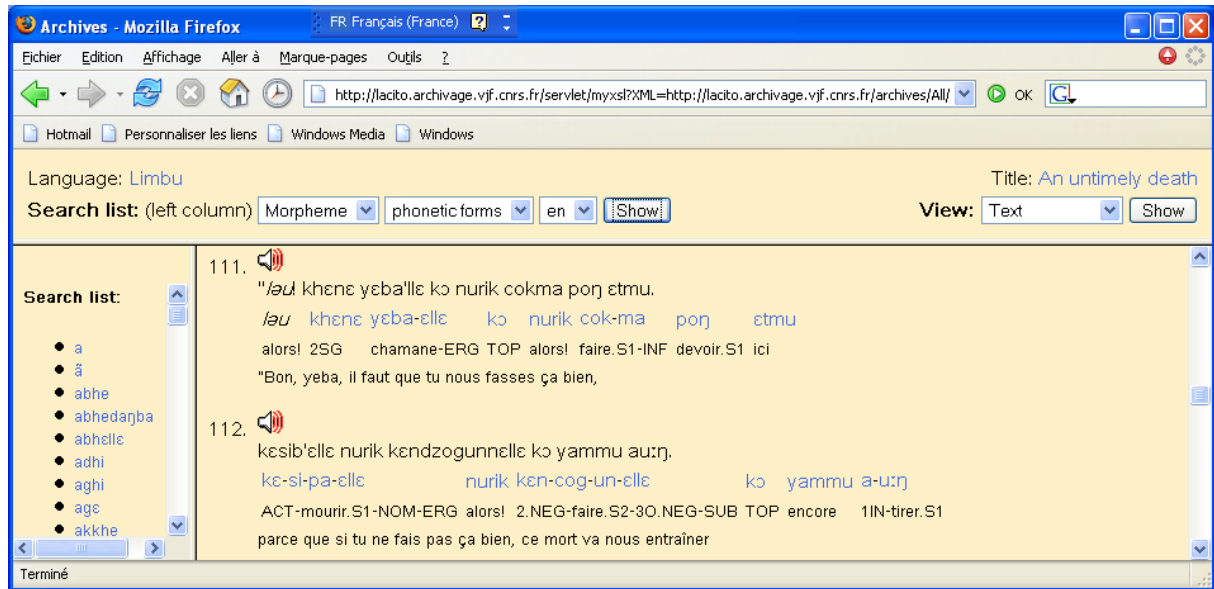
Archives - Mozilla Firefox
FR Français (France)

Fichier Edition Affichage Aller à Marque-pages Outils ?

http://lacito.archivage.vjf.cnrs.fr/servlet/myxsl?XML=http://lacito.archivage.vjf.cnrs.fr/archives/All/
OK

Hotmail Personnaliser les liens Windows Media Windows

Language: Limbu
Title: An untimely death
Search list: (left column) Morpheme phonetic forms en Show
View: Text Show

Search list:
- a
- ã
- abhe
- abhedaŋba
- abhɛllɛ
- adhi
- aghi
- agɛ
- akkhe

111.
"ləu khɛnɛ yɛba'llɛ kɔ nurik cokma poŋ ɛtmu.
ləu khɛnɛ yɛba-ɛllɛ kɔ nurik cok-ma poŋ ɛtmu
alors! 2SG chamane-ERG TOP alors! faire.S1-INF devoir.S1 ici
"Bon, yeba, il faut que tu nous fasses ça bien,

112.
kɛsib'ɛllɛ nurik kɛndzogunnɛllɛ kɔ yammu auːŋ.
kɛ-si-pa-ɛllɛ nurik kɛn-cog-un-ɛllɛ kɔ yammu a-uːŋ
ACT-mourir.S1-NOM-ERG alors! 2.NEG-faire.S2-3O.NEG-SUB TOP encore 1IN-tirer.S1
parce que si tu ne fais pas ça bien, ce mort va nous entraîner

Terminé